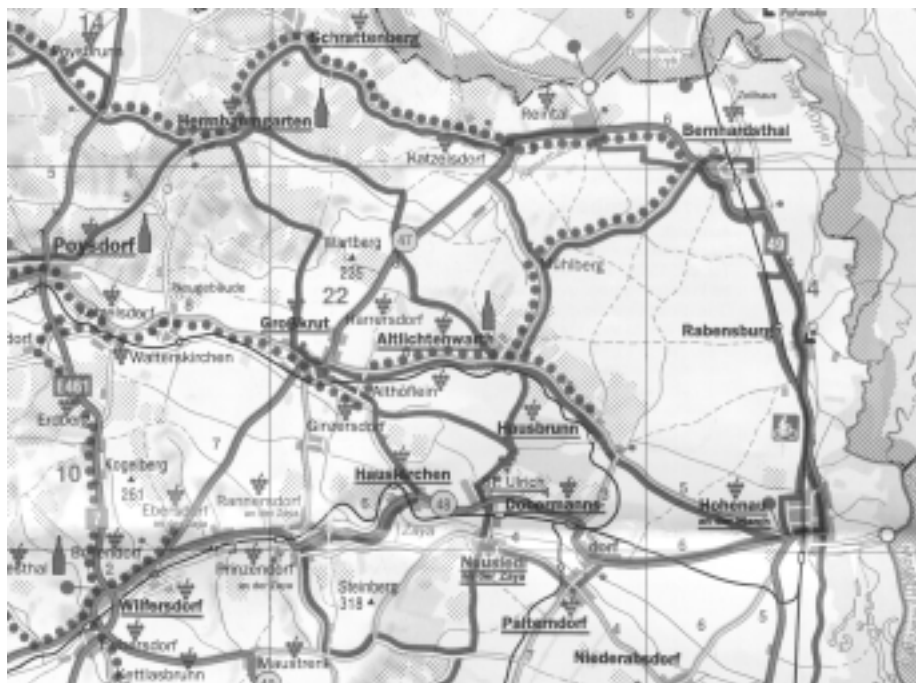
14
Schrattenberg
Herrnbaumgarten
Reintal
Bernhardsthal
Katzelsdorf
Poysdorf
Hartberg
285
47
Föhlberg
49
22
Großkrut
Ginzersdorf
Altlichtenwarth
Rabensburg
Walterskirchen
E461
Althöflein
Erdberg
Hausbrunn
10
Kogelberg
261
Hausirchen
Eibesthal
Rannersdorf
St. Ulrich
Dobermannsdorf
Hohenau an der March
49
Wilfersdorf
Hauskirchen
Steinberg
318
Palterndorf
Niederabsdorf
Mistelbach
Maustrenk
Kettlasbrunn
Prinzendorf an der Zaya
Zaya
Neusiedl an der Zaya